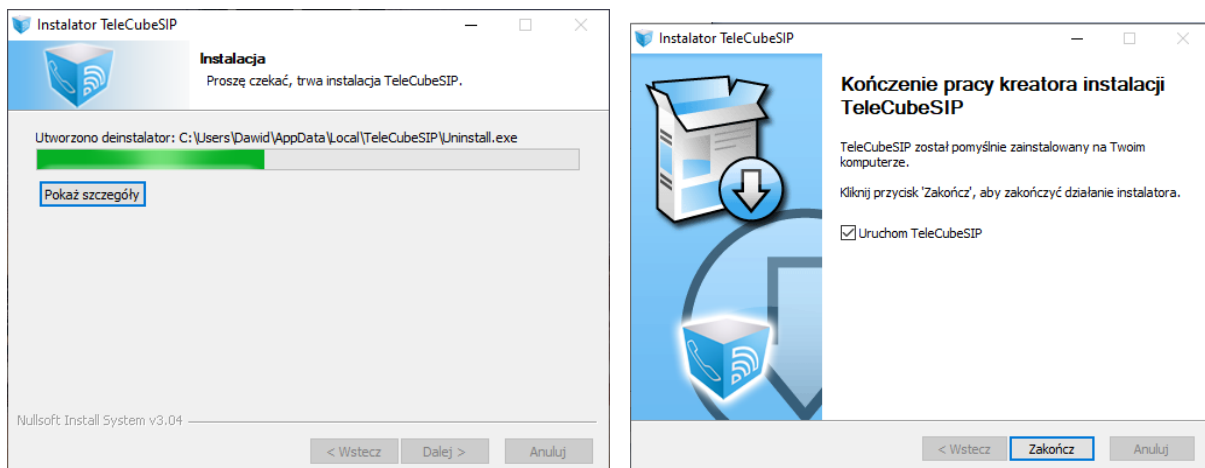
Instalator TeleCubeSIP

Instalacja
Proszę czekać, trwa instalacja TeleCubeSIP.

Utworzono deinstalator: C:\Users\Dawid\AppData\Local\TeleCubeSIP\Uninstall.exe

Pokaż szczegóły

Nullsoft Install System v3.04

< Wstecz  Dalej >  Anuluj

Instalator TeleCubeSIP

Kończenie pracy kreatora instalacji TeleCubeSIP

TeleCubeSIP został pomyślnie zainstalowany na Twoim komputerze.

Kliknij przycisk 'Zakończ', aby zakończyć działanie instalatora.

Uruchom TeleCubeSIP

< Wstecz  Zakończ  Anuluj